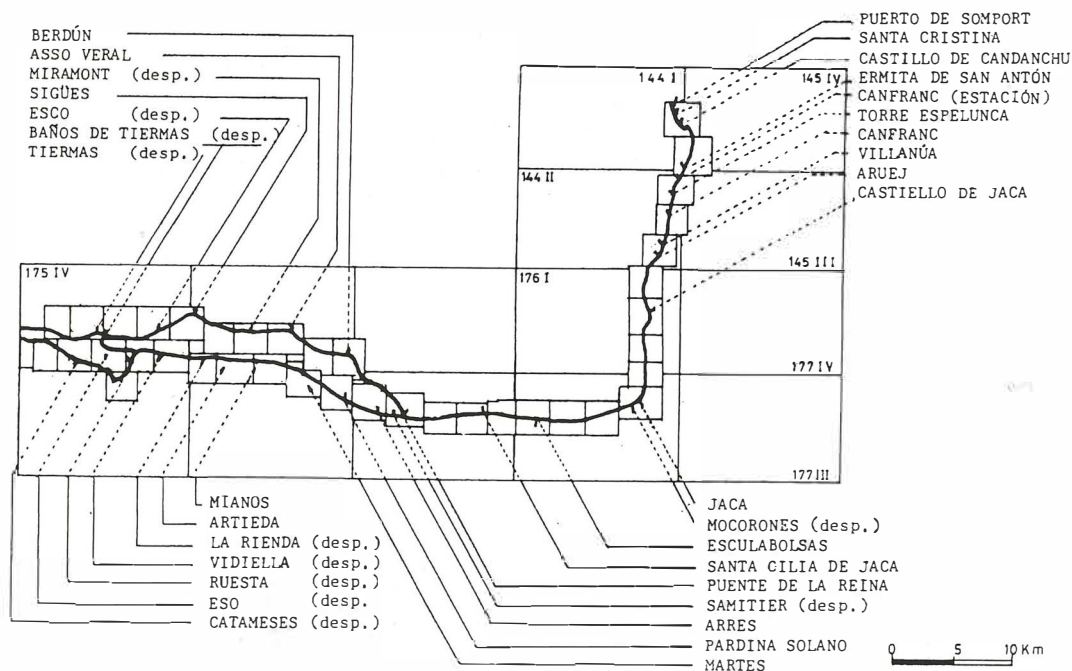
BERDÚN
ASSO VERAL
MIRAMONT (desp.)
SIGÜES
ESCO (desp.)
BAÑOS DE TIERMAS (desp.)
TIERMAS (desp.)

PUERTO DE SOMPORT
SANTA CRISTINA
CASTILLO DE CANDANCHU
ERMITA DE SAN ANTÓN
CANFRANC (ESTACIÓN)
TORRE ESPELUNCA
CANFRANC
VILLANÚA
ARUEJ
CASTIELLO DE JACA

144 I
145 IV
144 II
145 III
175 IV
176 I
177 IV
177 III

MIANOS
ARTIEDA
LA RIENDA (desp.)
VIDIELLA (desp.)
RUESTA (desp.)
ESO (desp.)
CATAMESES (desp.)

JACA
MOCORONES (desp.)
ESCULABOLSAS
SANTA CILIA DE JACA
PUENTE DE LA REINA
SAMITIER (desp.)
ARRES
PARDINA SOLANO
MARTES

0 5 10 Km